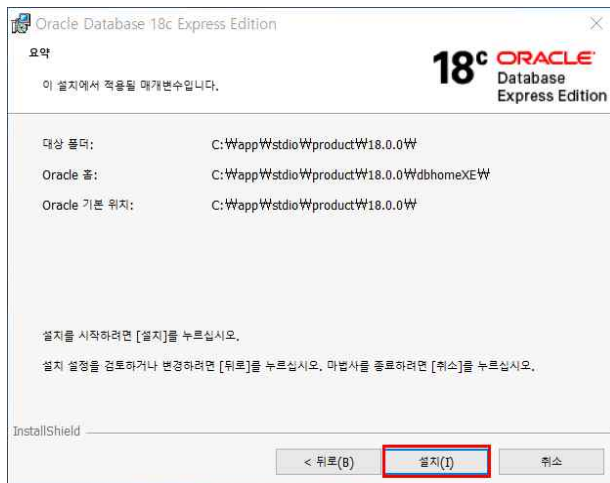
Oracle Database 18c Express Edition

요약

이 설치에서 적용될 매개변수입니다.

18c ORACLE Database Express Edition

대상 폴더: C:₩app₩stdio₩product₩18.0.0₩

Oracle 홈: C:₩app₩stdio₩product₩18.0.0₩dbhomeXE₩

Oracle 기본 위치: C:₩app₩stdio₩product₩18.0.0₩

설치를 시작하려면 [설치]를 누르십시오.

설치 설정을 검토하거나 변경하려면 [뒤로]를 누르십시오. 마법사를 종료하려면 [취소]를 누르십시오.

InstallShield

< 뒤로(B) 설치(I) 취소